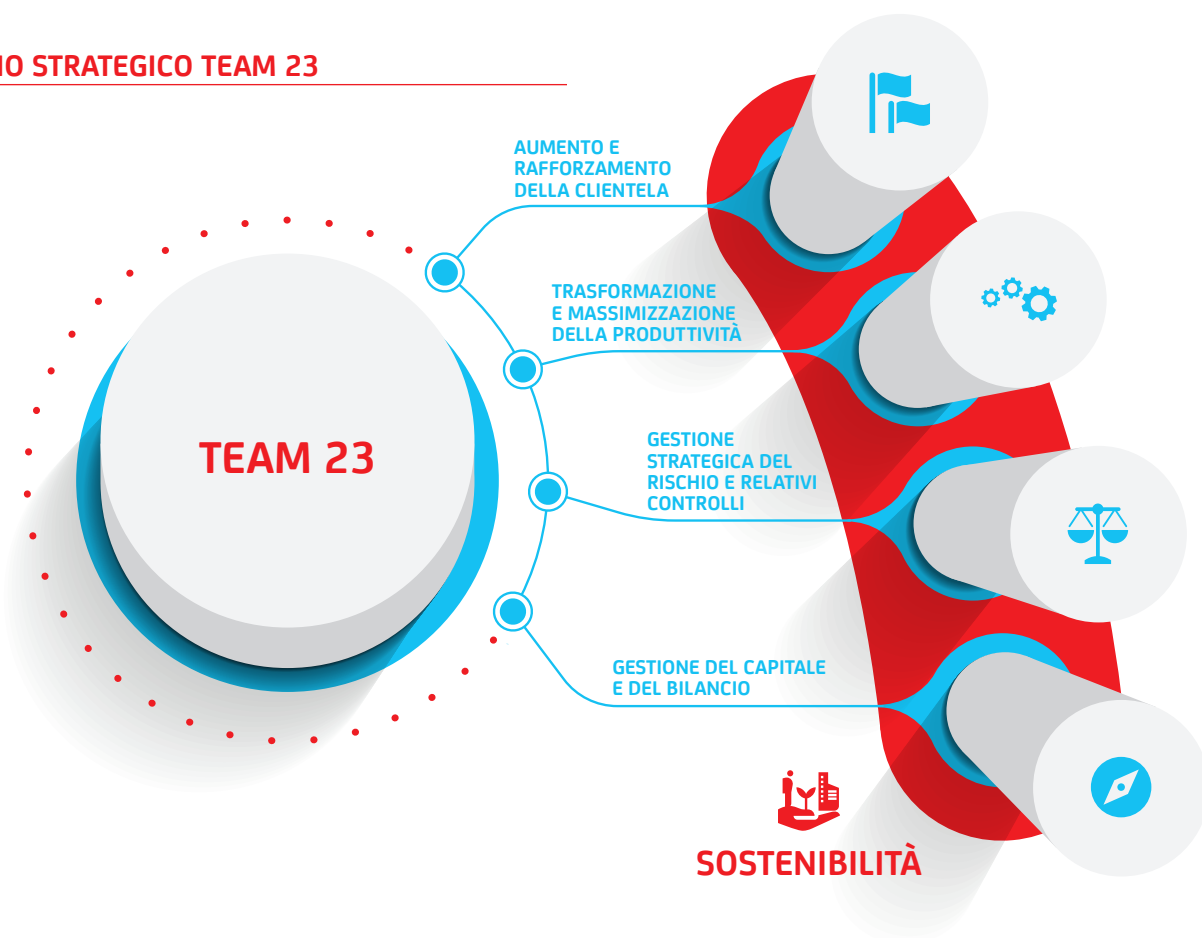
IO STRATEGICO TEAM 23

TEAM 23

AUMENTO E RAFFORZAMENTO DELLA CLIENTELA

TRASFORMAZIONE E MASSIMIZZAZIONE DELLA PRODUTTIVITÀ

GESTIONE STRATEGICA DEL RISCHIO E RELATIVI CONTROLLI

GESTIONE DEL CAPITALE E DEL BILANCIO

SOSTENIBILITÀ